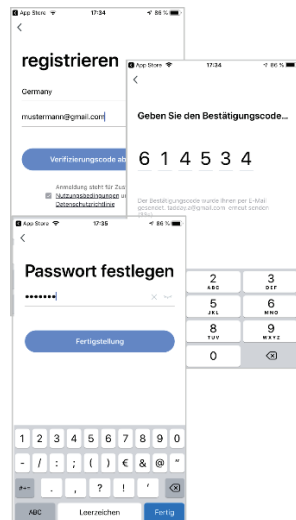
App Store 17:34 86 %

<

registrieren

Germany

mustermann@gmail.com

Verifizierungscode ab

Anmeldung stellt für Zus Nutzungsbedingungen u Datenschutzrichtlinie

App Store 17:34 86 %

<

Geben Sie den Bestätigungscode...

6 1 4 5 3 4

Der Bestätigungscode wurde Ihrer per E-Mail gesendet: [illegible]@gmail.com erneut senden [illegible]

App Store 17:35 86 %

<

Passwort festlegen

••••••••

Fertigstellung

2 ABC
3 DEF
5 JKL
6 MNO
8 TUV
9 WXYZ
0

1 2 3 4 5 6 7 8 9 0
- / : ; ( ) € & @ "
#+= . , ? ! '
ABC Leerzeichen Fertig